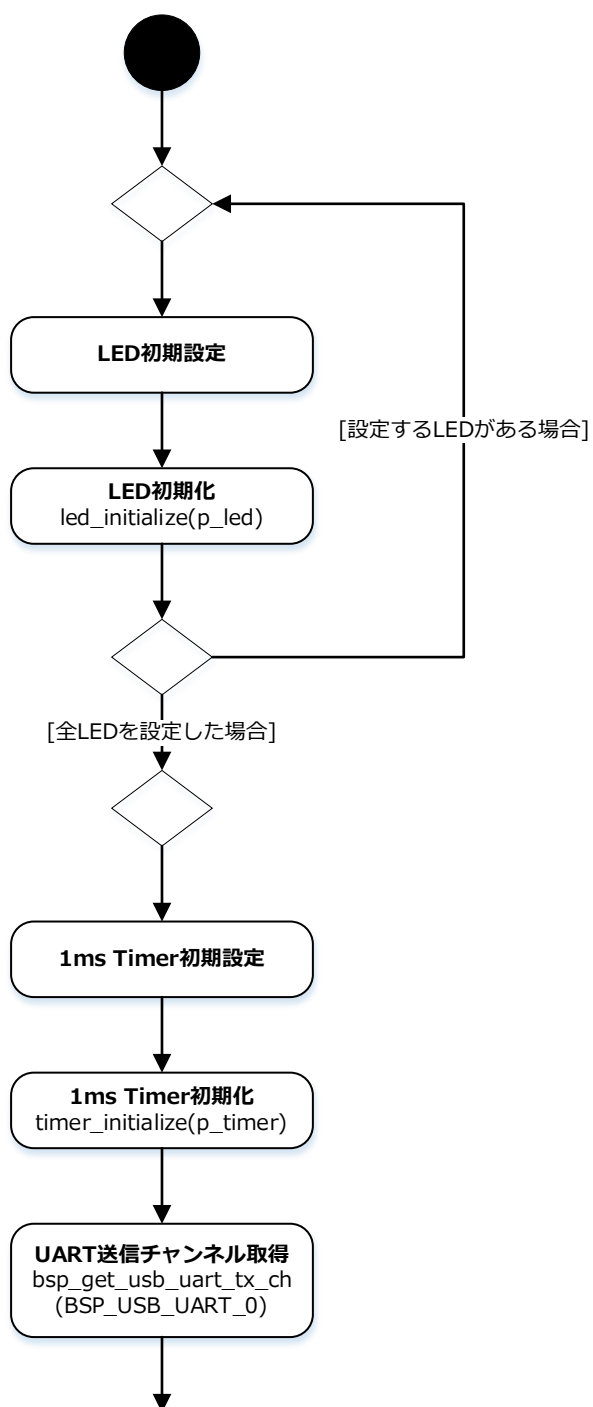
LED初期設定

[設定するLEDがある場合]

LED初期化
led_initialize(p_led)

[全LEDを設定した場合]

1ms Timer初期設定

1ms Timer初期化
timer_initialize(p_timer)

UART送信チャンネル取得
bsp_get_usb_uart_tx_ch
(BSP_USB_UART_0)